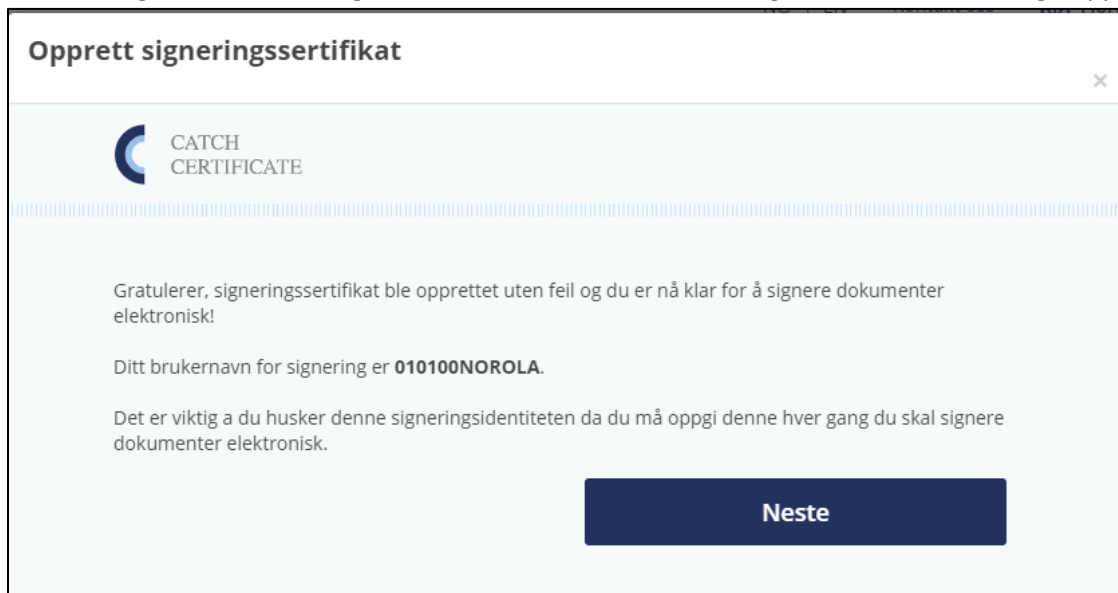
Opprett signeringssertifikat

×

CATCH
CERTIFICATE

Gratulerer, signeringssertifikat ble opprettet uten feil og du er nå klar for å signere dokumenter elektronisk!

Ditt brukernavn for signering er **010100NOROLA**.

Det er viktig a du husker denne signeringsidentiteten da du må oppgi denne hver gang du skal signere dokumenter elektronisk.

Neste